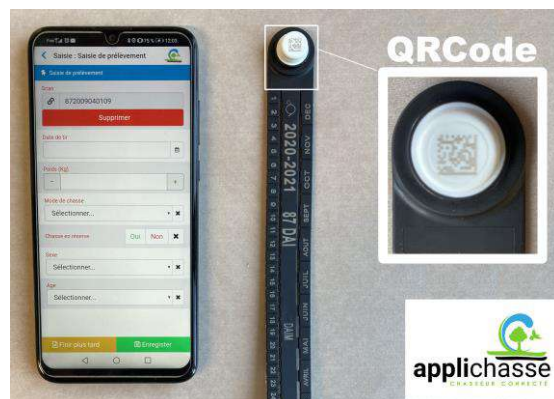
Saisie : Saisie de prélèvement

Saisie de prélèvement

Scan

672009040109

Supprimer

Date de tir

Poids (Kg)

Mode de chasse

Sélectionner...

Chasse en réserve

Oui

Non

Sexe

Sélectionner...

Age

Sélectionner...

Finir plus tard

Enregistrer

QRCode

2020-2021

87 DAI

DEC NOV OCT SEPT AOUT JUIL JUIN MAI AVRIL

1 2 3 4 5 6 7 8 9 10 11 12 13 14 15 16 17 18 19 20 21 22 23 24

DAM

applichasse

CHASSEUR CONNECTÉ